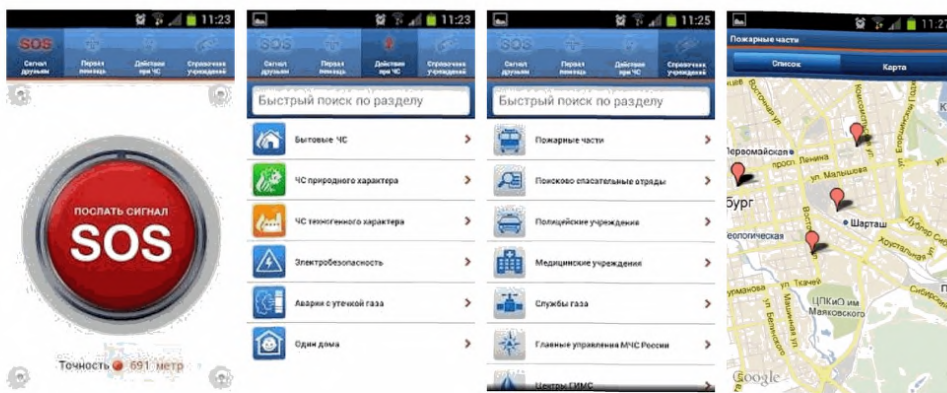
11:23

SOS
Сигнал друзьям
Первая помощь
Действия при ЧС
Справочник учреждений

ПОСЛАТЬ СИГНАЛ
SOS

Точность 691 метр

11:23

SOS
Сигнал друзьям
Первая помощь
Действия при ЧС
Справочник учреждений

Быстрый поиск по разделу

Бытовые ЧС
ЧС природного характера
ЧС техногенного характера
Электробезопасность
Аварии с утечкой газа
Один дома

11:25

SOS
Сигнал друзьям
Первая помощь
Действия при ЧС
Справочник учреждений

Быстрый поиск по разделу

Пожарные части
Поисково спасательные отряды
Полицейские учреждения
Медицинские учреждения
Службы газа
Главные управления МЧС России
Центры ГИМС

11:2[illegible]

Пожарные части

Список
Карта

Первомайской
просп. Ленина
ул. Малышева
бург
Шарташ
Геологическая
ул. Белинского
ЦПКиО им Маяковского
Google